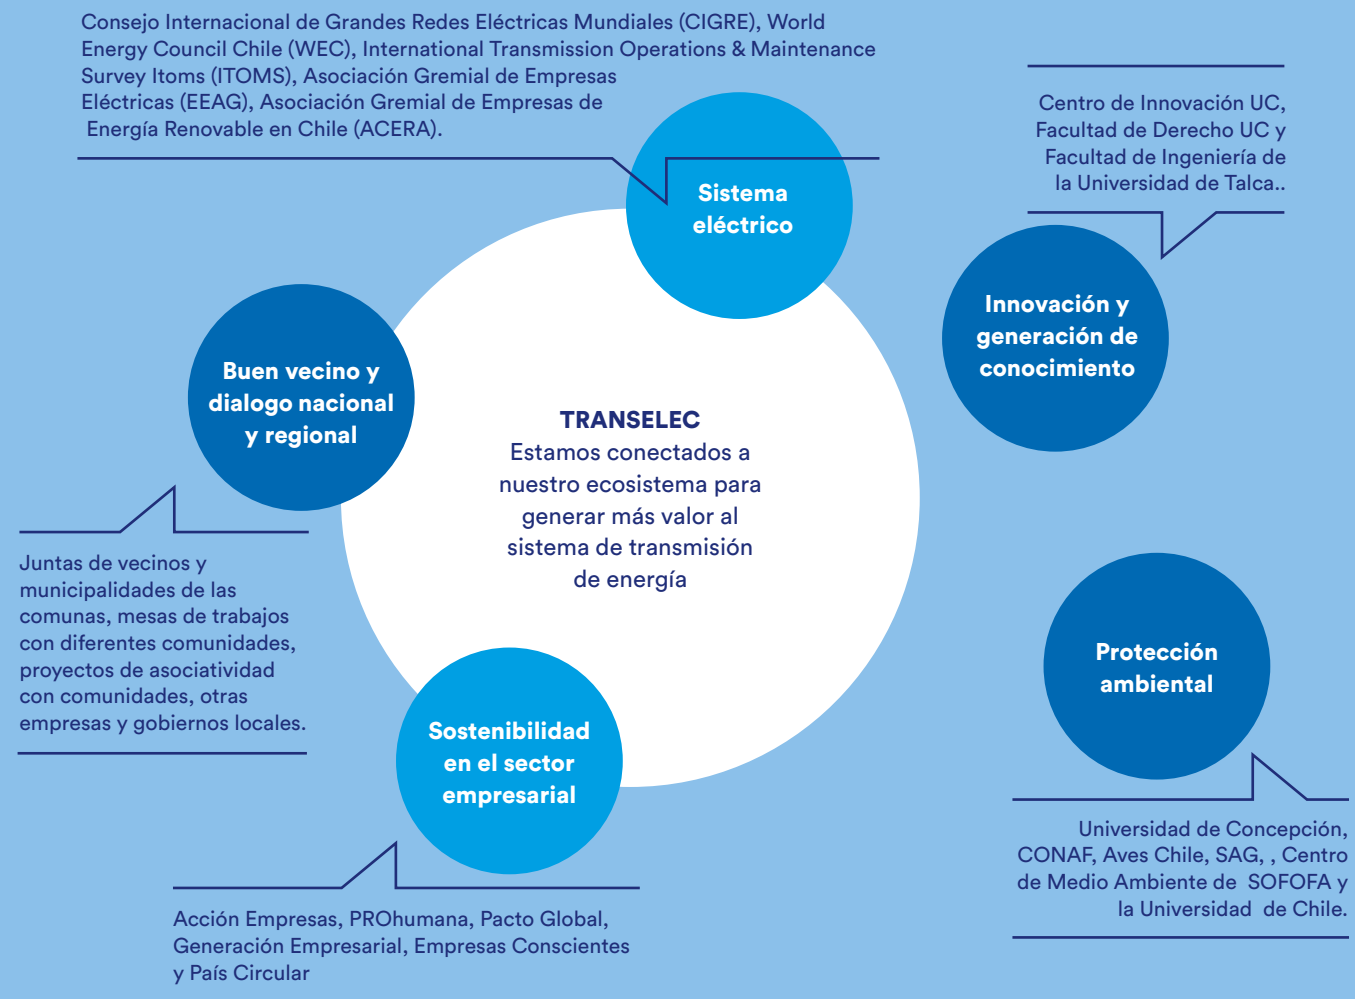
Consejo Internacional de Grandes Redes Eléctricas Mundiales (CIGRE), World Energy Council Chile (WEC), International Transmission Operations & Maintenance Survey Itoms (ITOMS), Asociación Gremial de Empresas Eléctricas (EEAG), Asociación Gremial de Empresas de Energía Renovable en Chile (ACERA).

Sistema eléctrico

Centro de Innovación UC, Facultad de Derecho UC y Facultad de Ingeniería de la Universidad de Talca..

Innovación y generación de conocimiento

Buen vecino y dialogo nacional y regional

TRANSELEC
Estamos conectados a nuestro ecosistema para generar más valor al sistema de transmisión de energía

Juntas de vecinos y municipalidades de las comunas, mesas de trabajos con diferentes comunidades, proyectos de asociatividad con comunidades, otras empresas y gobiernos locales.

Protección ambiental

Sostenibilidad en el sector empresarial

Universidad de Concepción, CONAF, Aves Chile, SAG, , Centro de Medio Ambiente de SOFOFA y la Universidad de Chile.

Acción Empresas, PROhumana, Pacto Global, Generación Empresarial, Empresas Conscientes y País Circular